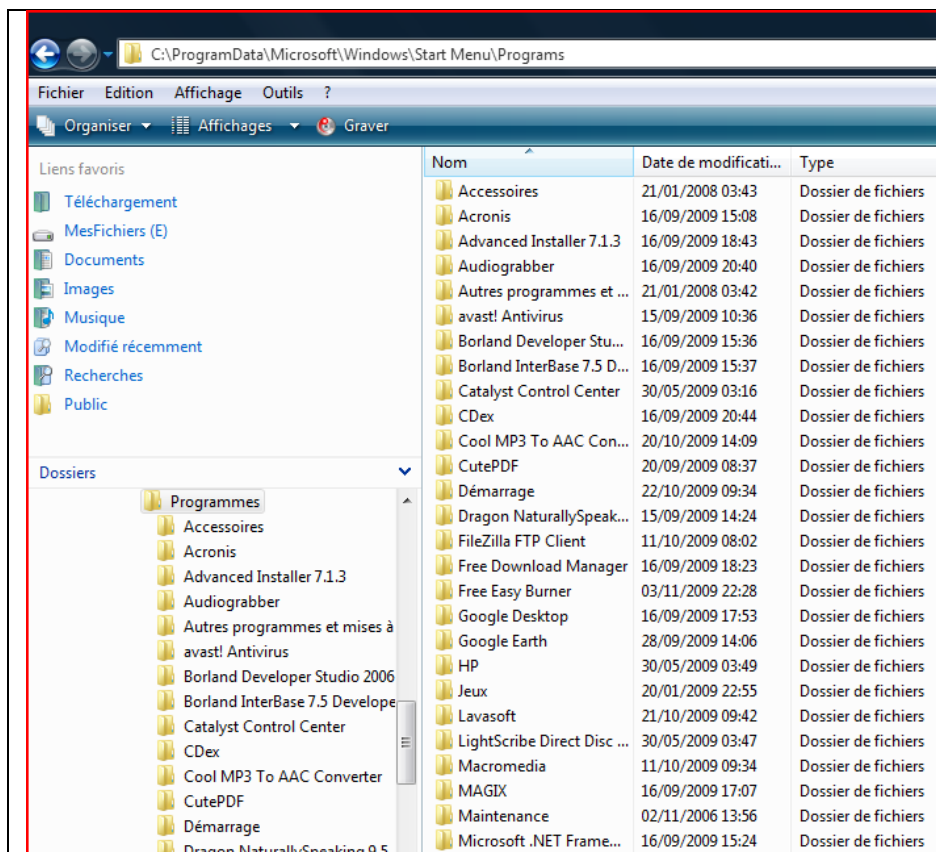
C:\ProgramData\Microsoft\Windows\Start Menu\Programs

Fichier Edition Affichage Outils ?

Organiser Affichages Graver

Liens favoris
Téléchargement
MesFichiers (E)
Documents
Images
Musique
Modifié récemment
Recherches
Public

Dossiers
Programmes
Accessoires
Acronis
Advanced Installer 7.1.3
Audiograbber
Autres programmes et mises à
avast! Antivirus
Borland Developer Studio 2006
Borland InterBase 7.5 Develope
Catalyst Control Center
CDex
Cool MP3 To AAC Converter
CutePDF
Démarrage
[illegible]

| Nom | Date de modificati... | Type |
|---|---|---|
| Accessoires | 21/01/2008 03:43 | Dossier de fichiers |
| Acronis | 16/09/2009 15:08 | Dossier de fichiers |
| Advanced Installer 7.1.3 | 16/09/2009 18:43 | Dossier de fichiers |
| Audiograbber | 16/09/2009 20:40 | Dossier de fichiers |
| Autres programmes et ... | 21/01/2008 03:42 | Dossier de fichiers |
| avast! Antivirus | 15/09/2009 10:36 | Dossier de fichiers |
| Borland Developer Stu... | 16/09/2009 15:36 | Dossier de fichiers |
| Borland InterBase 7.5 D... | 16/09/2009 15:37 | Dossier de fichiers |
| Catalyst Control Center | 30/05/2009 03:16 | Dossier de fichiers |
| CDex | 16/09/2009 20:44 | Dossier de fichiers |
| Cool MP3 To AAC Con... | 20/10/2009 14:09 | Dossier de fichiers |
| CutePDF | 20/09/2009 08:37 | Dossier de fichiers |
| Démarrage | 22/10/2009 09:34 | Dossier de fichiers |
| Dragon NaturallySpeak... | 15/09/2009 14:24 | Dossier de fichiers |
| FileZilla FTP Client | 11/10/2009 08:02 | Dossier de fichiers |
| Free Download Manager | 16/09/2009 18:23 | Dossier de fichiers |
| Free Easy Burner | 03/11/2009 22:28 | Dossier de fichiers |
| Google Desktop | 16/09/2009 17:53 | Dossier de fichiers |
| Google Earth | 28/09/2009 14:06 | Dossier de fichiers |
| HP | 30/05/2009 03:49 | Dossier de fichiers |
| Jeux | 20/01/2009 22:55 | Dossier de fichiers |
| Lavasoft | 21/10/2009 09:42 | Dossier de fichiers |
| LightScribe Direct Disc ... | 30/05/2009 03:47 | Dossier de fichiers |
| Macromedia | 11/10/2009 09:34 | Dossier de fichiers |
| MAGIX | 16/09/2009 17:07 | Dossier de fichiers |
| Maintenance | 02/11/2006 13:56 | Dossier de fichiers |
| Microsoft .NET Frame... | 16/09/2009 15:24 | Dossier de fichiers |